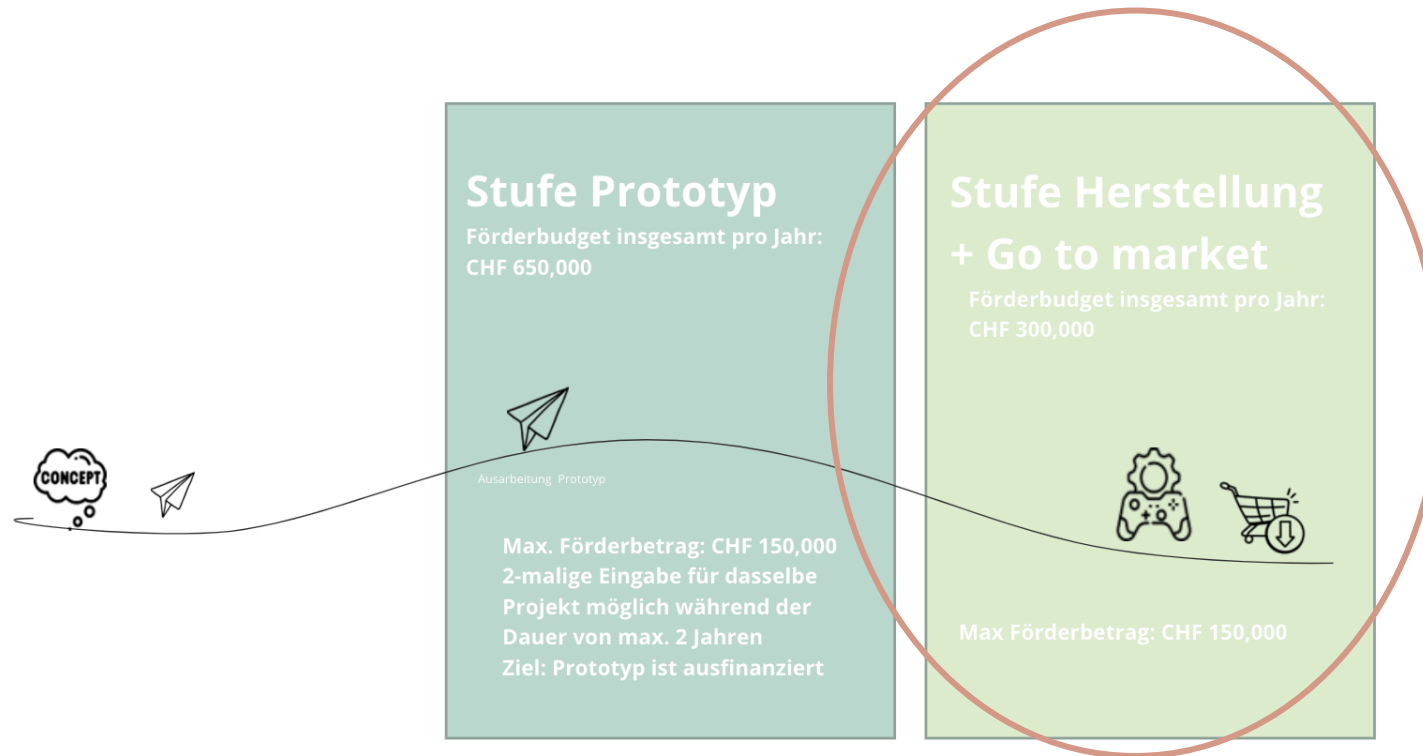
CONCEPT

Stufe Prototyp
Förderbudget insgesamt pro Jahr: CHF 650,000

Ausarbeitung Prototyp

Max. Förderbetrag: CHF 150,000
2-malige Eingabe für dasselbe Projekt möglich während der Dauer von max. 2 Jahren
Ziel: Prototyp ist ausfinanziert

Stufe Herstellung + Go to market
Förderbudget insgesamt pro Jahr: CHF 300,000

Max Förderbetrag: CHF 150,000